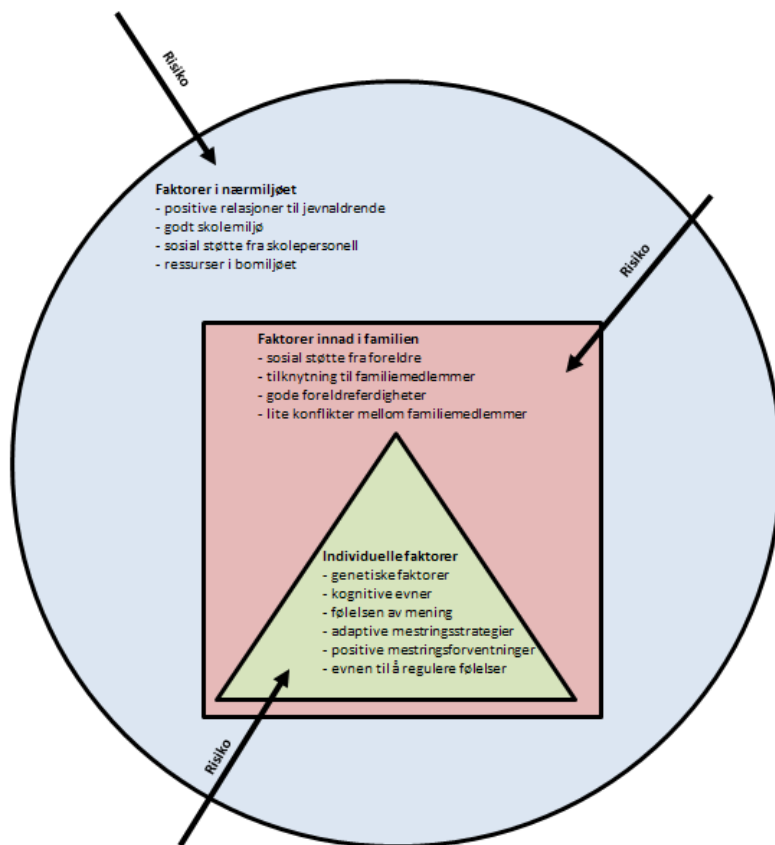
Risiko

Faktorer i nærmiljøet
- positive relasjoner til jevnaldrende
- godt skolemiljø
- sosial støtte fra skolepersonell
- ressurser i bomiljøet

Risiko

Faktorer innad i familien
- sosial støtte fra foreldre
- tilknytning til familiemedlemmer
- gode foreldreferdigheter
- lite konflikter mellom familiemedlemmer

Individuelle faktorer
- genetiske faktorer
- kognitive evner
- følelsen av mening
- adaptive mestringsstrategier
- positive mestringsforventninger
- evnen til å regulere følelser

Risiko